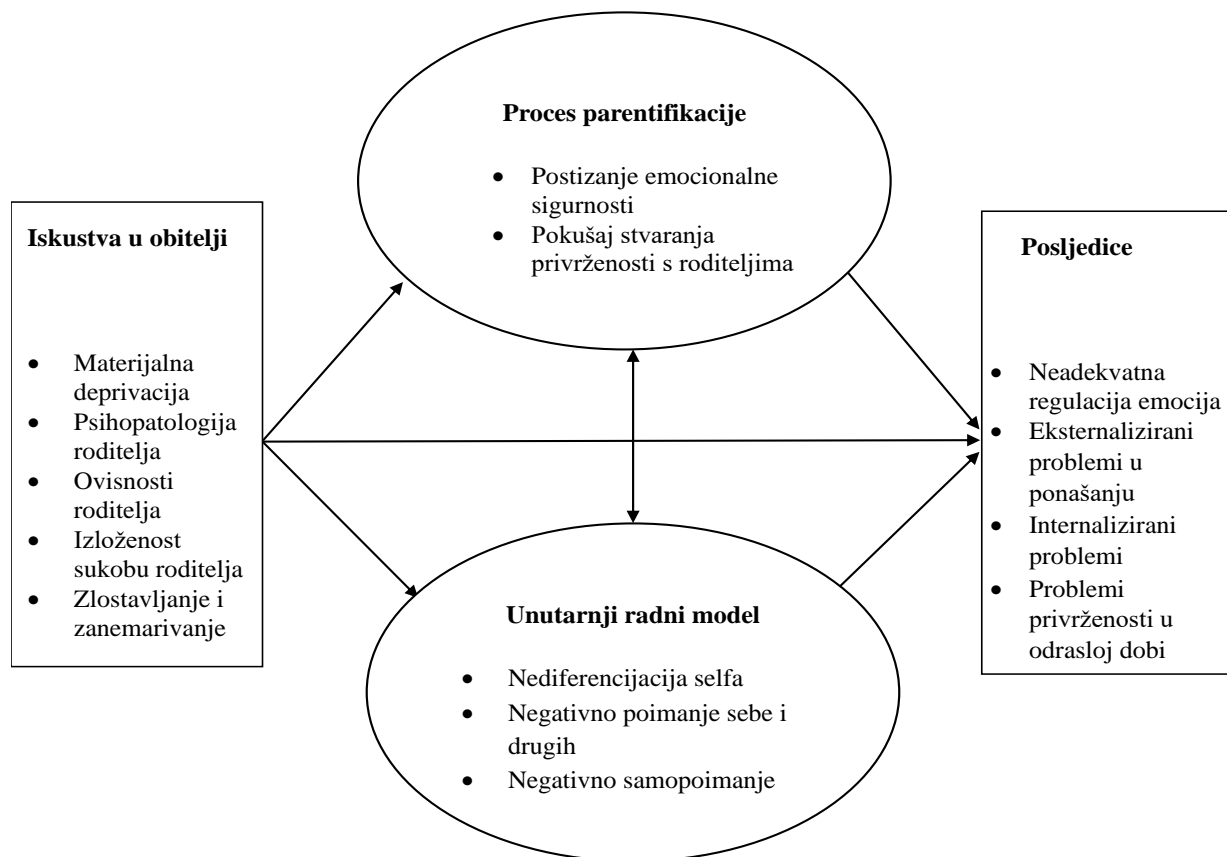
Proces parentifikacije

- Postizanje emocionalne sigurnosti
- Pokušaj stvaranja privrženosti s roditeljima

Iskustva u obitelji

- Materijalna deprivacija
- Psihopatologija roditelja
- Ovisnosti roditelja
- Izloženost sukobu roditelja
- Zlostavljanje i zanemarivanje

Posljedice

- Neadekvatna regulacija emocija
- Eksternalizirani problemi u ponašanju
- Internalizirani problemi
- Problemi privrženosti u odrasloj dobi

Unutarnji radni model

- Nediferencijacija selfa
- Negativno poimanje sebe i drugih
- Negativno samopoimanje